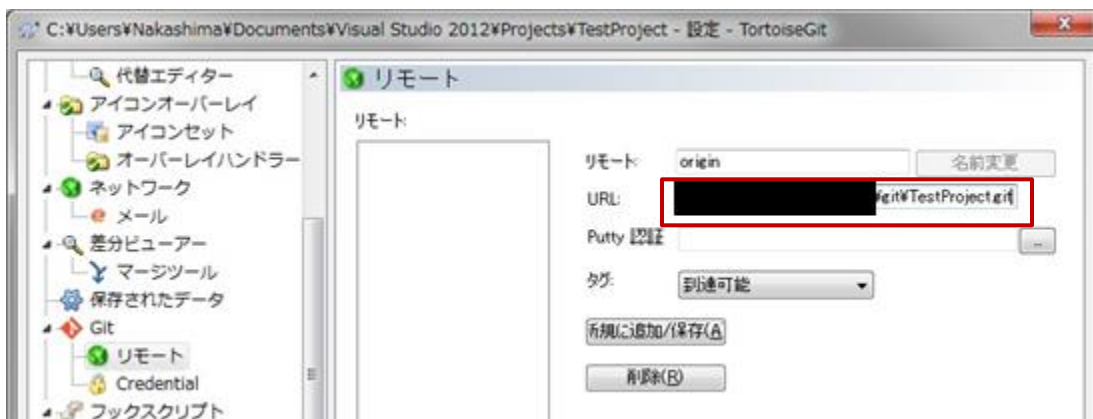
C:¥Users¥Nakashima¥Documents¥Visual Studio 2012¥Projects¥TestProject - 設定 - TortoiseGit

代替エディター
アイコンオーバーレイ
アイコンセット
オーバーレイハンドラー
ネットワーク
メール
差分ビューアー
マージツール
保存されたデータ
Git
リモート
Credential
フックスクリプト

リモート
リモート:
リモート: origin
名前変更
URL: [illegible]¥git¥TestProject.git
Putty 認証
...
タグ: 到達可能
新規に追加/保存(A)
削除(R)